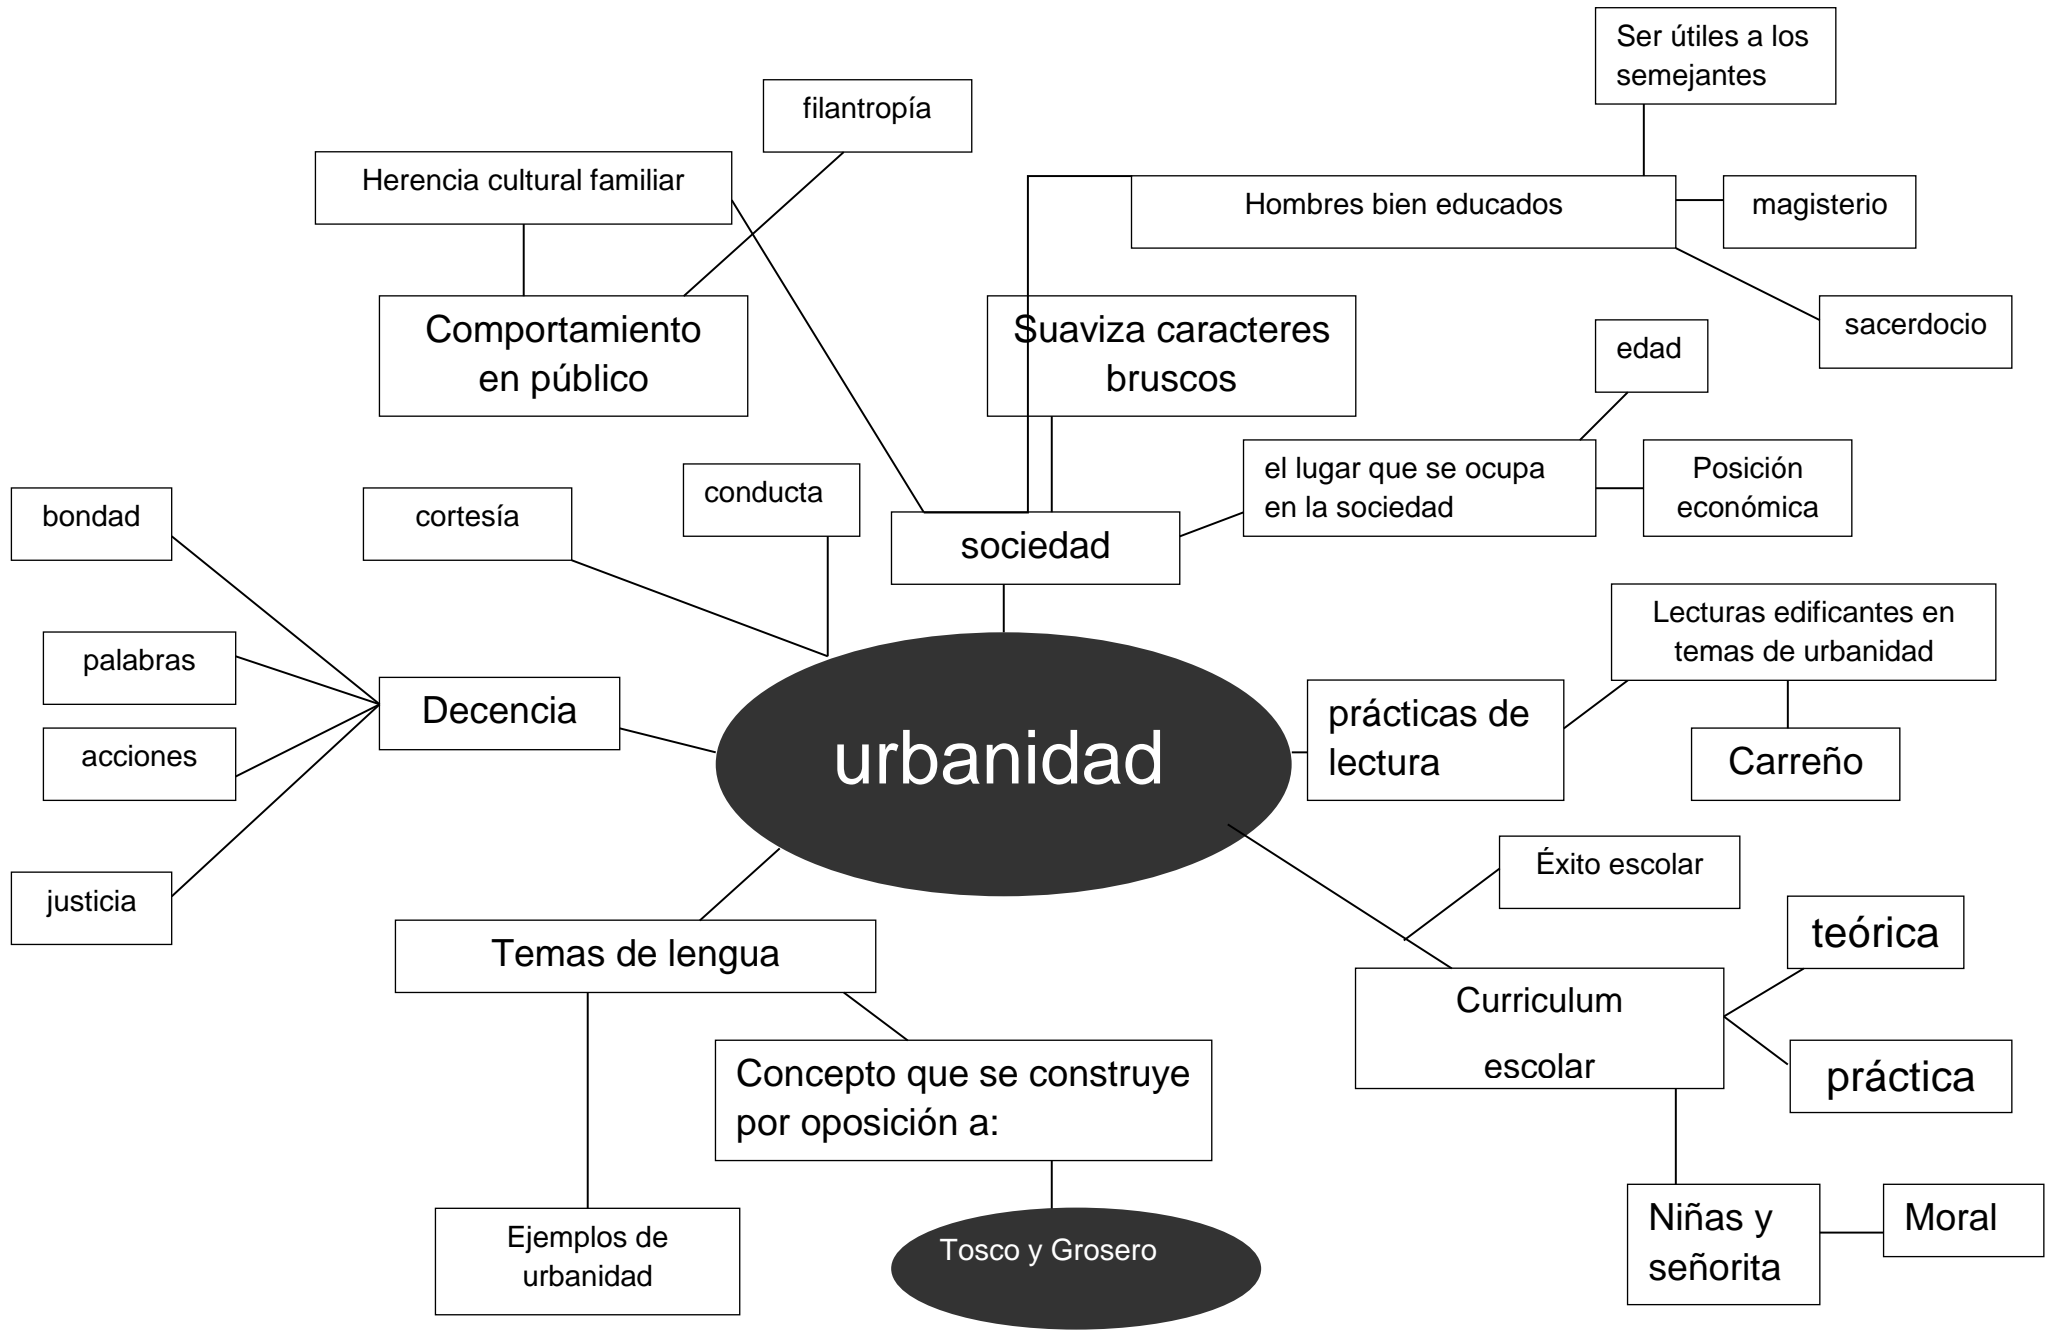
Ser útiles a los semejantes

filantropía

Herencia cultural familiar

Hombres bien educados

magisterio

sacerdocio

Comportamiento en público

Suaviza caracteres bruscos

edad

el lugar que se ocupa en la sociedad

Posición económica

bondad

cortesía

conducta

sociedad

palabras

Decencia

acciones

urbanidad

prácticas de lectura

Lecturas edificantes en temas de urbanidad

Carreño

justicia

Éxito escolar

Temas de lengua

teórica

Curriculum escolar

práctica

Concepto que se construye por oposición a:

Ejemplos de urbanidad

Tosco y Grosero

Niñas y señorita

Moral